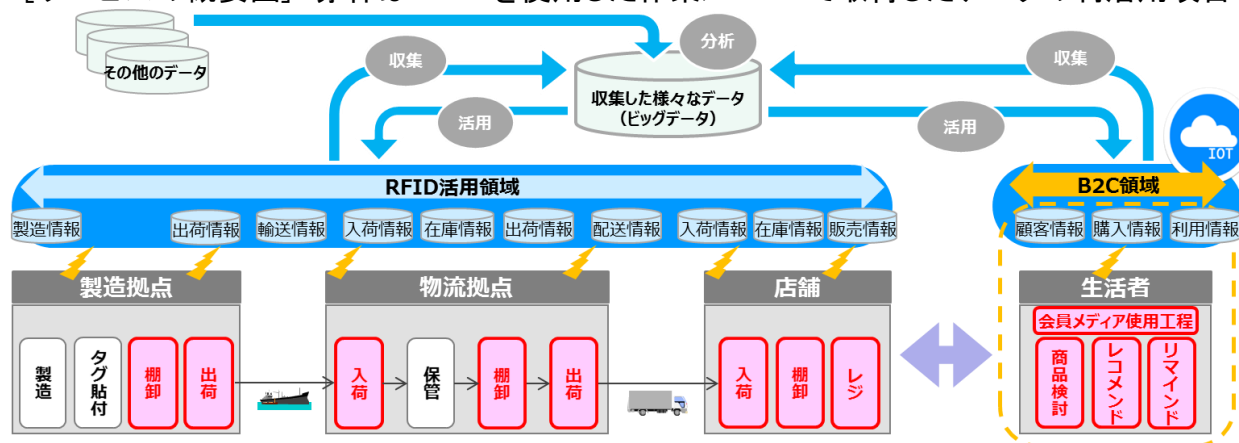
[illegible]

その他のデータ

収集

分析

収集

収集した様々なデータ
（ビッグデータ）

活用

活用

IOT

RFID活用領域

B2C領域

製造情報 出荷情報 輸送情報 入荷情報 在庫情報 出荷情報 配送情報 入荷情報 在庫情報 販売情報

顧客情報 購入情報 利用情報

製造拠点

製造 タグ貼付 棚卸 出荷

物流拠点

入荷 保管 棚卸 出荷

店舗

入荷 棚卸 レジ

生活者

会員メディア使用工程

商品検討 レコメンド リマインド